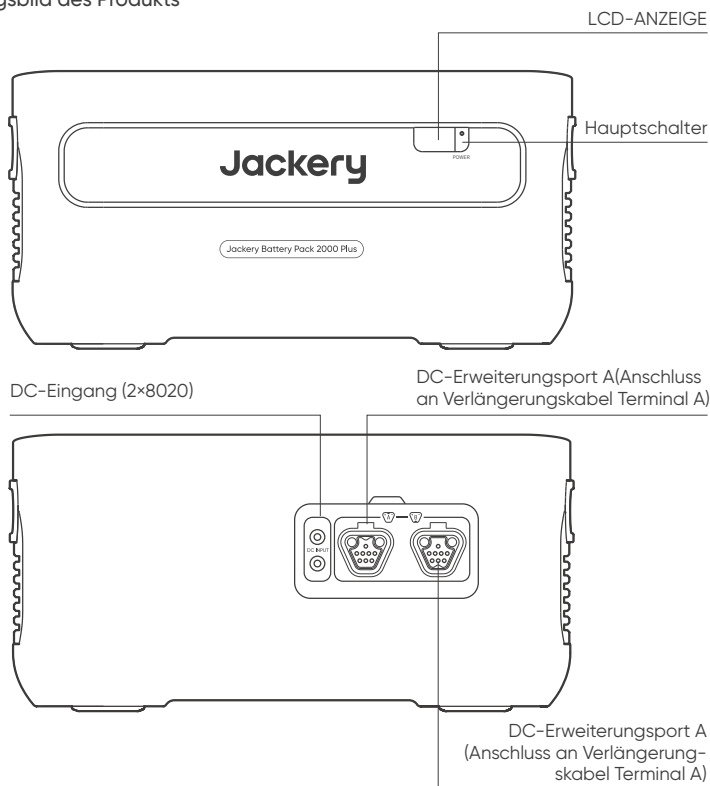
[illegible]gsbild des Produkts

LCD-ANZEIGE

Hauptschalter

POWER

Jackery

Jackery Battery Pack 2000 Plus

DC-Eingang (2×8020)

DC-Erweiterungsport A(Anschluss an Verlängerungskabel Terminal A)

DC INPUT

A

B

DC-Erweiterungsport A (Anschluss an Verlängerungskabel Terminal A)